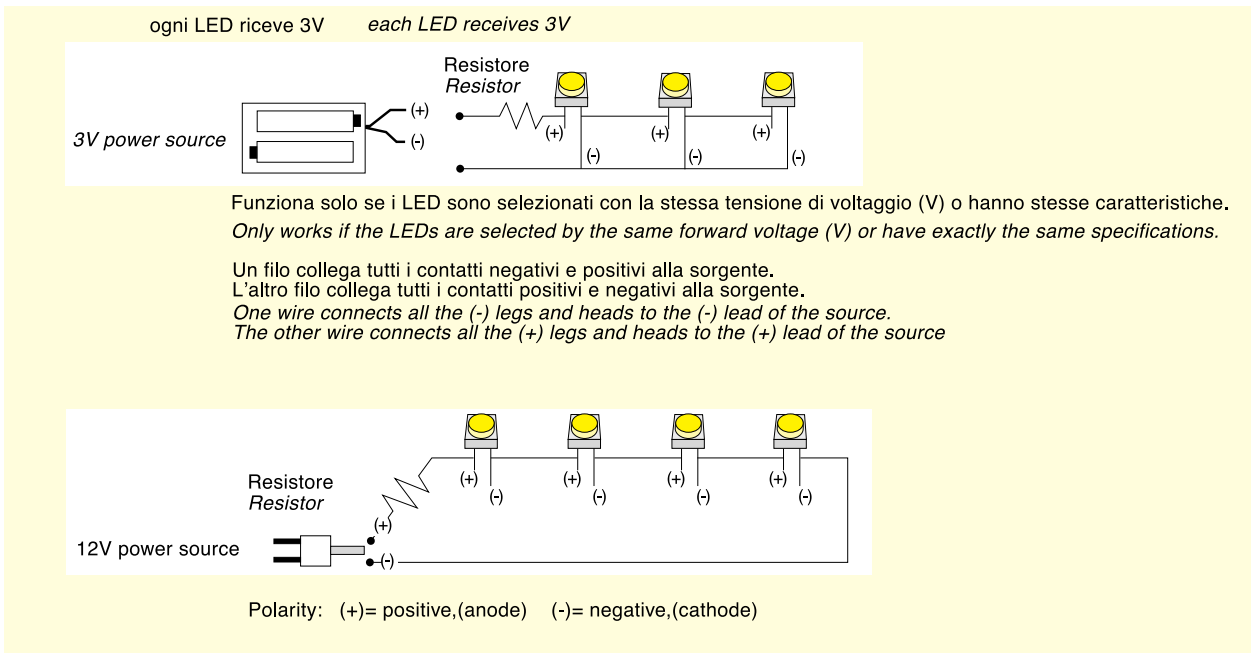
ogni LED riceve 3V *each LED receives 3V*

*3V power source*

(+)
(-)

Resistore
*Resistor*

(+) (+) (+)
(-) (-) (-)

Funziona solo se i LED sono selezionati con la stessa tensione di voltaggio (V) o hanno stesse caratteristiche.
*Only works if the LEDs are selected by the same forward voltage (V) or have exactly the same specifications.*

Un filo collega tutti i contatti negativi e positivi alla sorgente.
L'altro filo collega tutti i contatti positivi e negativi alla sorgente.
*One wire connects all the (-) legs and heads to the (-) lead of the source.*
*The other wire connects all the (+) legs and heads to the (+) lead of the source*

Resistore
*Resistor*

(+) (+) (+) (+)
(-) (-) (-) (-)

12V power source

(+)
(-)

Polarity: (+)= positive,(anode) (-)= negative,(cathode)